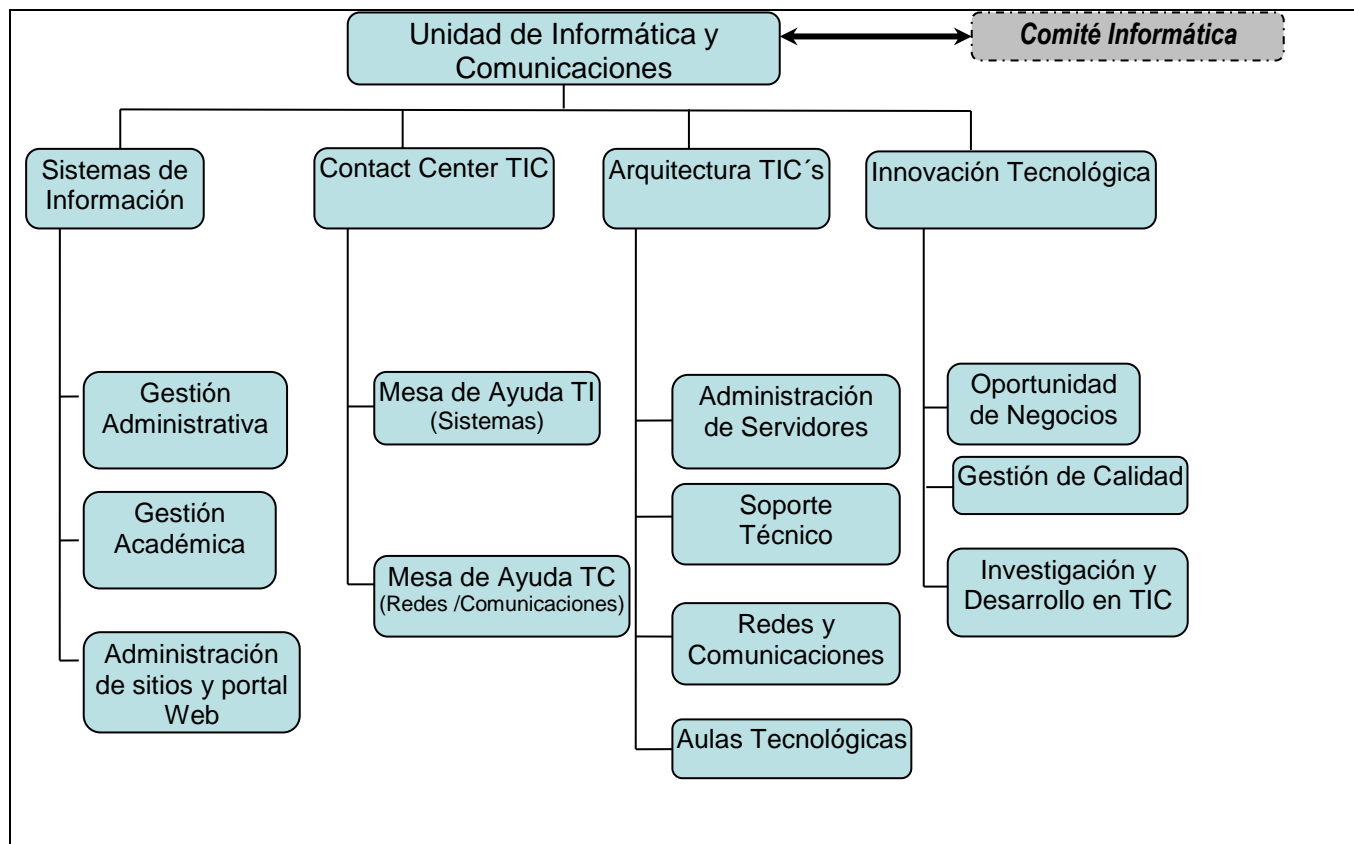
Unidad de Informática y Comunicaciones

Comité Informática

Sistemas de Información

Contact Center TIC

Arquitectura TIC´s

Innovación Tecnológica

Gestión Administrativa

Gestión Académica

Administración de sitios y portal Web

Mesa de Ayuda TI (Sistemas)

Mesa de Ayuda TC (Redes /Comunicaciones)

Administración de Servidores

Soporte Técnico

Redes y Comunicaciones

Aulas Tecnológicas

Oportunidad de Negocios

Gestión de Calidad

Investigación y Desarrollo en TIC